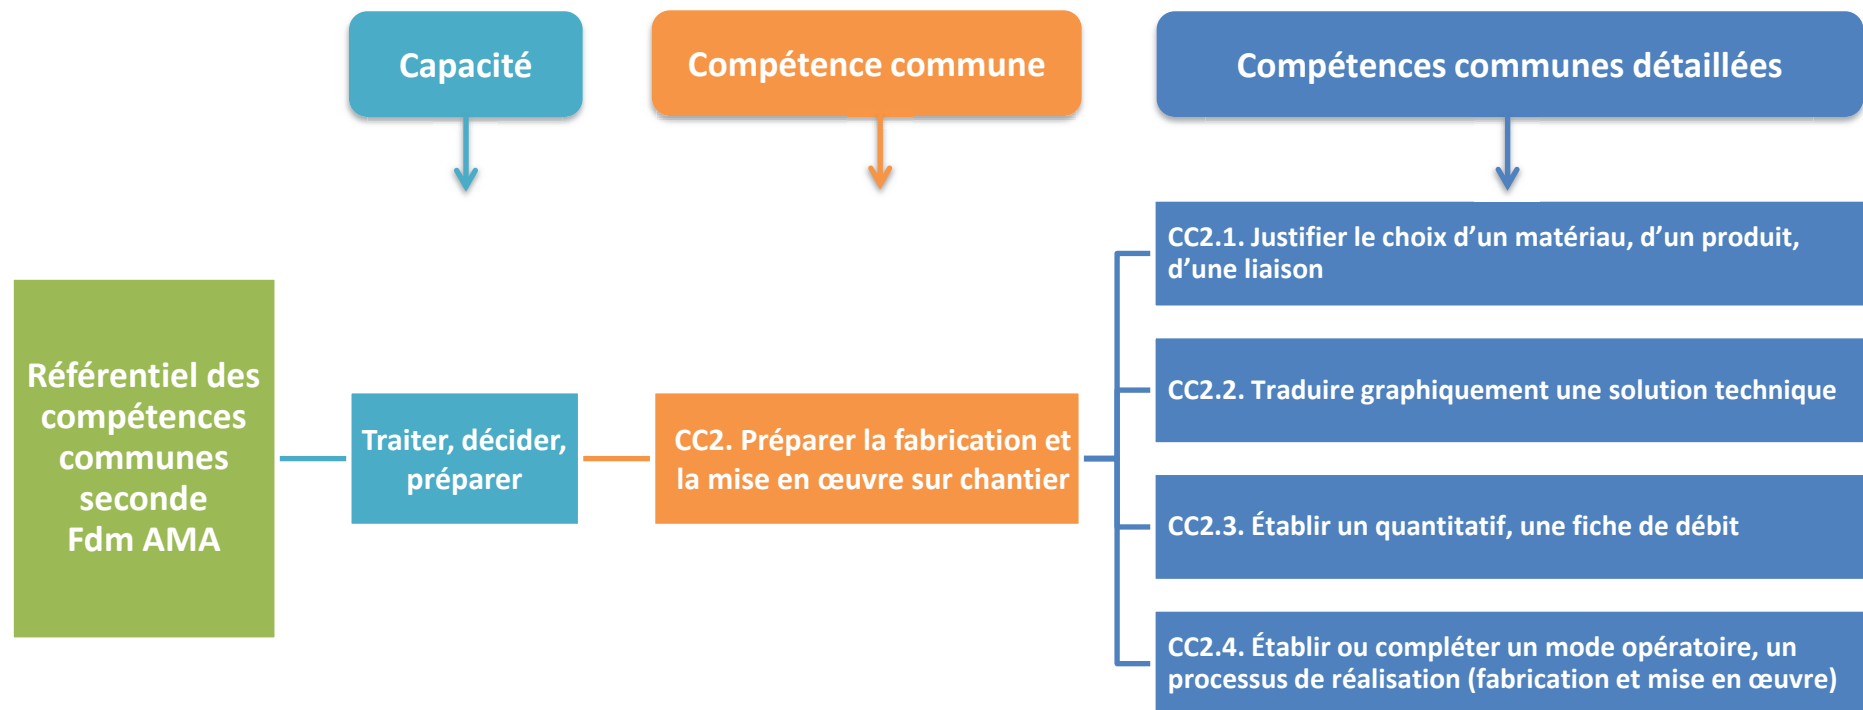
Capacité

Compétence commune

Compétences communes détaillées

Référentiel des compétences communes seconde Fdm AMA

Traiter, décider, préparer

CC2. Préparer la fabrication et la mise en œuvre sur chantier

CC2.1. Justifier le choix d'un matériau, d'un produit, d'une liaison

CC2.2. Traduire graphiquement une solution technique

CC2.3. Établir un quantitatif, une fiche de débit

CC2.4. Établir ou compléter un mode opératoire, un processus de réalisation (fabrication et mise en œuvre)